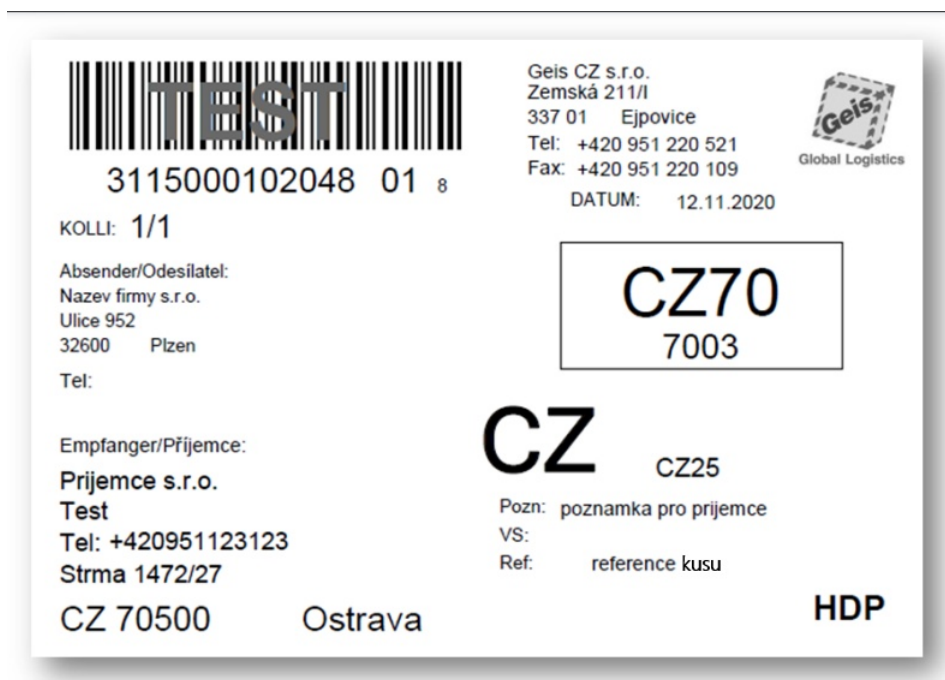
TEST
3115000102048 01 8

Geis CZ s.r.o.
Zemská 211/I
337 01 Ejpovice
Tel: +420 951 220 521
Fax: +420 951 220 109

Geis
Global Logistics

DATUM: 12.11.2020

KOLLI: 1/1

Absender/Odesílatel:
Nazev firmy s.r.o.
Ulice 952
32600 Plzen
Tel:

CZ70
7003

Empfanger/Příjemce:
Prijemce s.r.o.
Test
Tel: +420951123123
Strma 1472/27

CZ

CZ25

Pozn: poznamka pro prijemce
VS:
Ref: reference kusu

CZ 70500 Ostrava

HDP